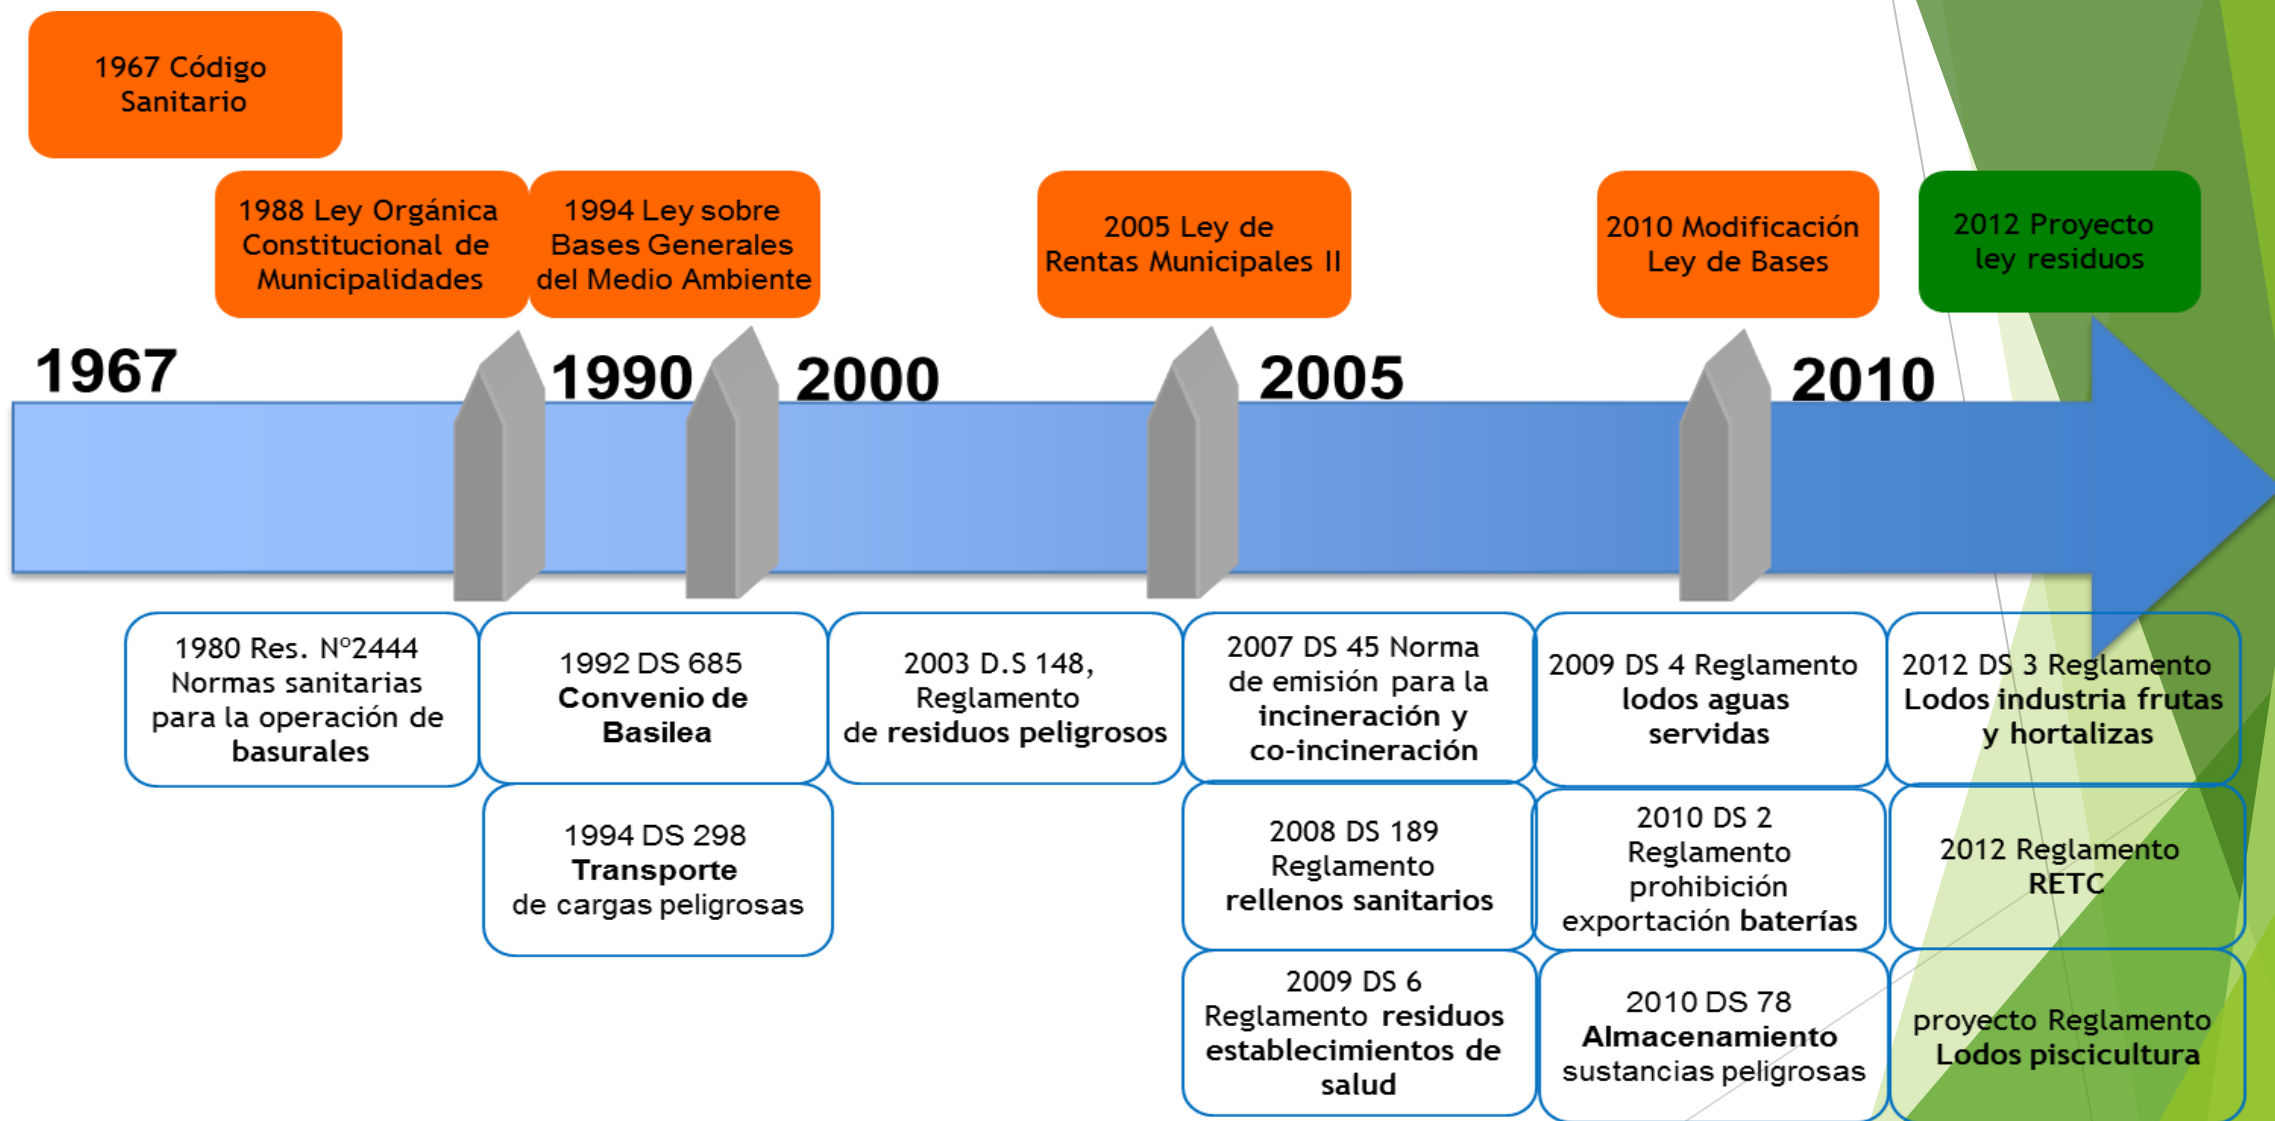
1967 Código Sanitario

1988 Ley Orgánica Constitucional de Municipalidades

1994 Ley sobre Bases Generales del Medio Ambiente

2005 Ley de Rentas Municipales II

2010 Modificación Ley de Bases

2012 Proyecto ley residuos

1967

1990

2000

2005

2010

1980 Res. N°2444 Normas sanitarias para la operación de basurales

1992 DS 685 Convenio de Basilea

1994 DS 298 Transporte de cargas peligrosas

2003 D.S 148, Reglamento de residuos peligrosos

2007 DS 45 Norma de emisión para la incineración y co-incineración

2008 DS 189 Reglamento rellenos sanitarios

2009 DS 6 Reglamento residuos establecimientos de salud

2009 DS 4 Reglamento lodos aguas servidas

2010 DS 2 Reglamento prohibición exportación baterías

2010 DS 78 Almacenamiento sustancias peligrosas

2012 DS 3 Reglamento Lodos industria frutas y hortalizas

2012 Reglamento RETC

proyecto Reglamento Lodos piscicultura